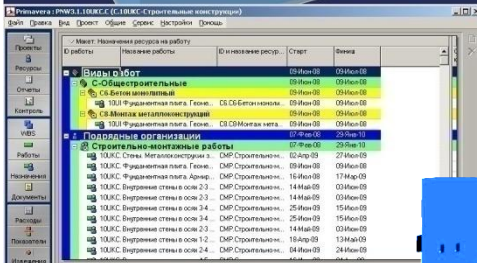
Primavera : PNW3.1.10UKCC (C.10UKCC-Строительные конструкции)

Файл Правка Вид Проект Общие Сервис Настройки Помощь

Проекты
Ресурсы
Отчеты
Контроль
WBS
Работы
Назначения
Документы
Расходы
Показатели
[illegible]

Макет: Назначения ресурсов на работу

| ID работы | Название работы | ID и название ресур... | Старт | Финиш |
|---|---|---|---|---|
| Виды работ | | | 09-Июн-08 | 09-Июн-08 |
| С-Общестроительные | | | 09-Июн-08 | 09-Июн-08 |
| С6-Бетон монолитный | | | 09-Июн-08 | 09-Июн-08 |
| 10UI | Фундаментная плита. Геоме... | С6.С6Бетон монолитн | 09-Июн-08 | 09-Июн-08 |
| С8-Монтаж металлоконструкций | | | 09-Июн-08 | 09-Июн-08 |
| 10UI | Фундаментная плита. Геоме... | С8.С8Монтаж металло | 09-Июн-08 | 09-Июн-08 |
| Подрядные организации | | | 07-Фев-08 | 29-Янв-10 |
| Строительно-монтажные работы | | | 07-Фев-08 | 29-Янв-10 |
| 10UKC. | Стены. Металлоконструкции з... | СМР.Строительно-мо | 02-Апр-09 | 24-Сен-09 |
| 10UI | Фундаментная плита. Геоме... | СМР.Строительно-мо | 09-Июн-08 | 09-Июн-08 |
| 10UI | Фундаментная плита. Армир... | СМР.Строительно-мо | 08-Дек-08 | 17-Мар-09 |
| 10UKC. | Внутренние стены в осях 2-3 ... | СМР.Строительно-мо | 14-Май-09 | 20-Июн-09 |
| 10UKC. | Внутренние стены в осях 2-3 ... | СМР.Строительно-мо | 14-Май-09 | 20-Июн-09 |
| 10UKC. | Внутренние стены в осях 3-4 ... | СМР.Строительно-мо | 14-Май-09 | 15-Июн-09 |
| 10UKC. | Внутренние стены в осях 3-4 ... | СМР.Строительно-мо | 14-Май-09 | 15-Июн-09 |
| 10UKC. | Внутренние стены в осях 2-3 ... | СМР.Строительно-мо | 09-Июн-09 | 25-Авг-09 |
| 10UKC. | Внутренние стены в осях 1-2 ... | СМР.Строительно-мо | 18-Апр-09 | 16-Июн-09 |
| 10UKC. | Внутренние стены в осях 2-3 ... | СМР.Строительно-мо | 14-Май-09 | 19-Июн-09 |
| 10UKC. | Внутренние стены в осях 3-4 ... | СМР.Строительно-мо | 29-Май-09 | 18-Июн-09 |